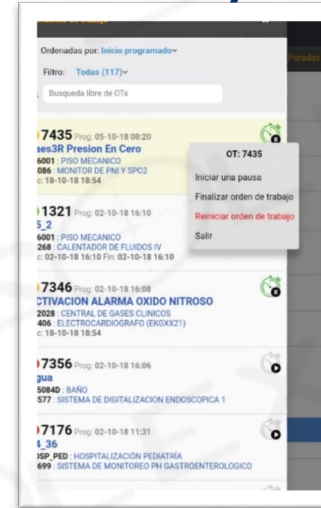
Ordenadas por: Inicio programado

Filtro: Todas (117)

Busqueda libre de OTs

7435 Prog: 05-10-18 08:20
es3R Presion En Cero
6001 : PISO MECANICO
086 : MONITOR DE PNI Y SPO2
: 18-10-18 18:54

OT: 7435
Iniciar una pausa
Finalizar orden de trabajo
Reiniciar orden de trabajo
Salir

1321 Prog: 02-10-18 16:10
5_2
6001 : PISO MECANICO
268 : CALENTADOR DE FLUIDOS IV
: 02-10-18 16:10 Fin: 02-10-18 16:10

7346 Prog: 02-10-18 16:08
CTIVACION ALARMA OXIDO NITROSO
2028 : CENTRAL DE GASES CLINICOS
406 : ELECTROCARDIOGRAFO (EKGXX21)
: 18-10-18 18:54

7356 Prog: 02-10-18 16:06
gua
5084D : BAÑO
577 : SISTEMA DE DIGITALIZACION ENDOSCOPICA 1

7176 Prog: 02-10-18 11:31
_36
SP_PED : HOSPITALIZACIÓN PEDIATRÍA
699 : SISTEMA DE MONITOREO PH GASTROENTEROLOGICO

Paradas